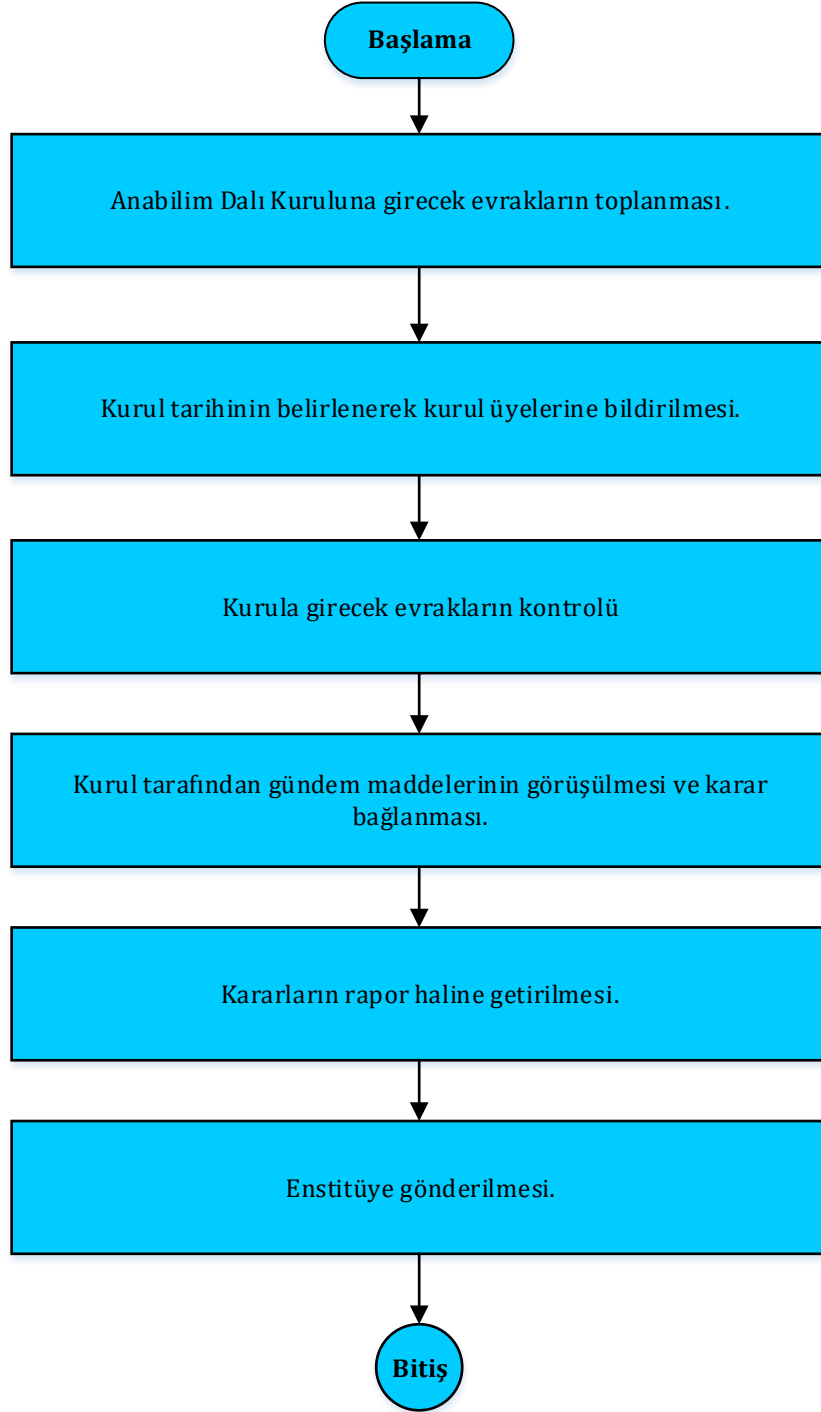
Başlama

Anabilim Dalı Kuruluna girecek evrakların toplanması.

Kurul tarihinin belirlenerek kurul üyelerine bildirilmesi.

Kurula girecek evrakların kontrolü

Kurul tarafından gündem maddelerinin görüşülmesi ve karar bağlanması.

Kararların rapor haline getirilmesi.

Enstitüye gönderilmesi.

Bitiş